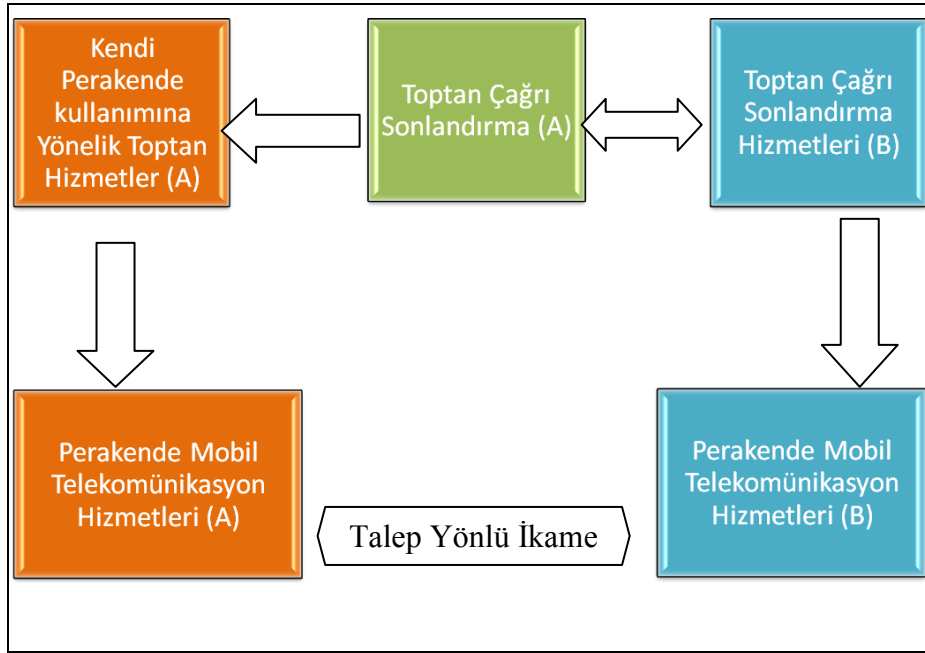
Kendi Perakende kullanımına Yönelik Toptan Hizmetler (A)

Toptan Çağrı Sonlandırma (A)

Toptan Çağrı Sonlandırma Hizmetleri (B)

Perakende Mobil Telekomünikasyon Hizmetleri (A)

Talep Yönlü İkame

Perakende Mobil Telekomünikasyon Hizmetleri (B)